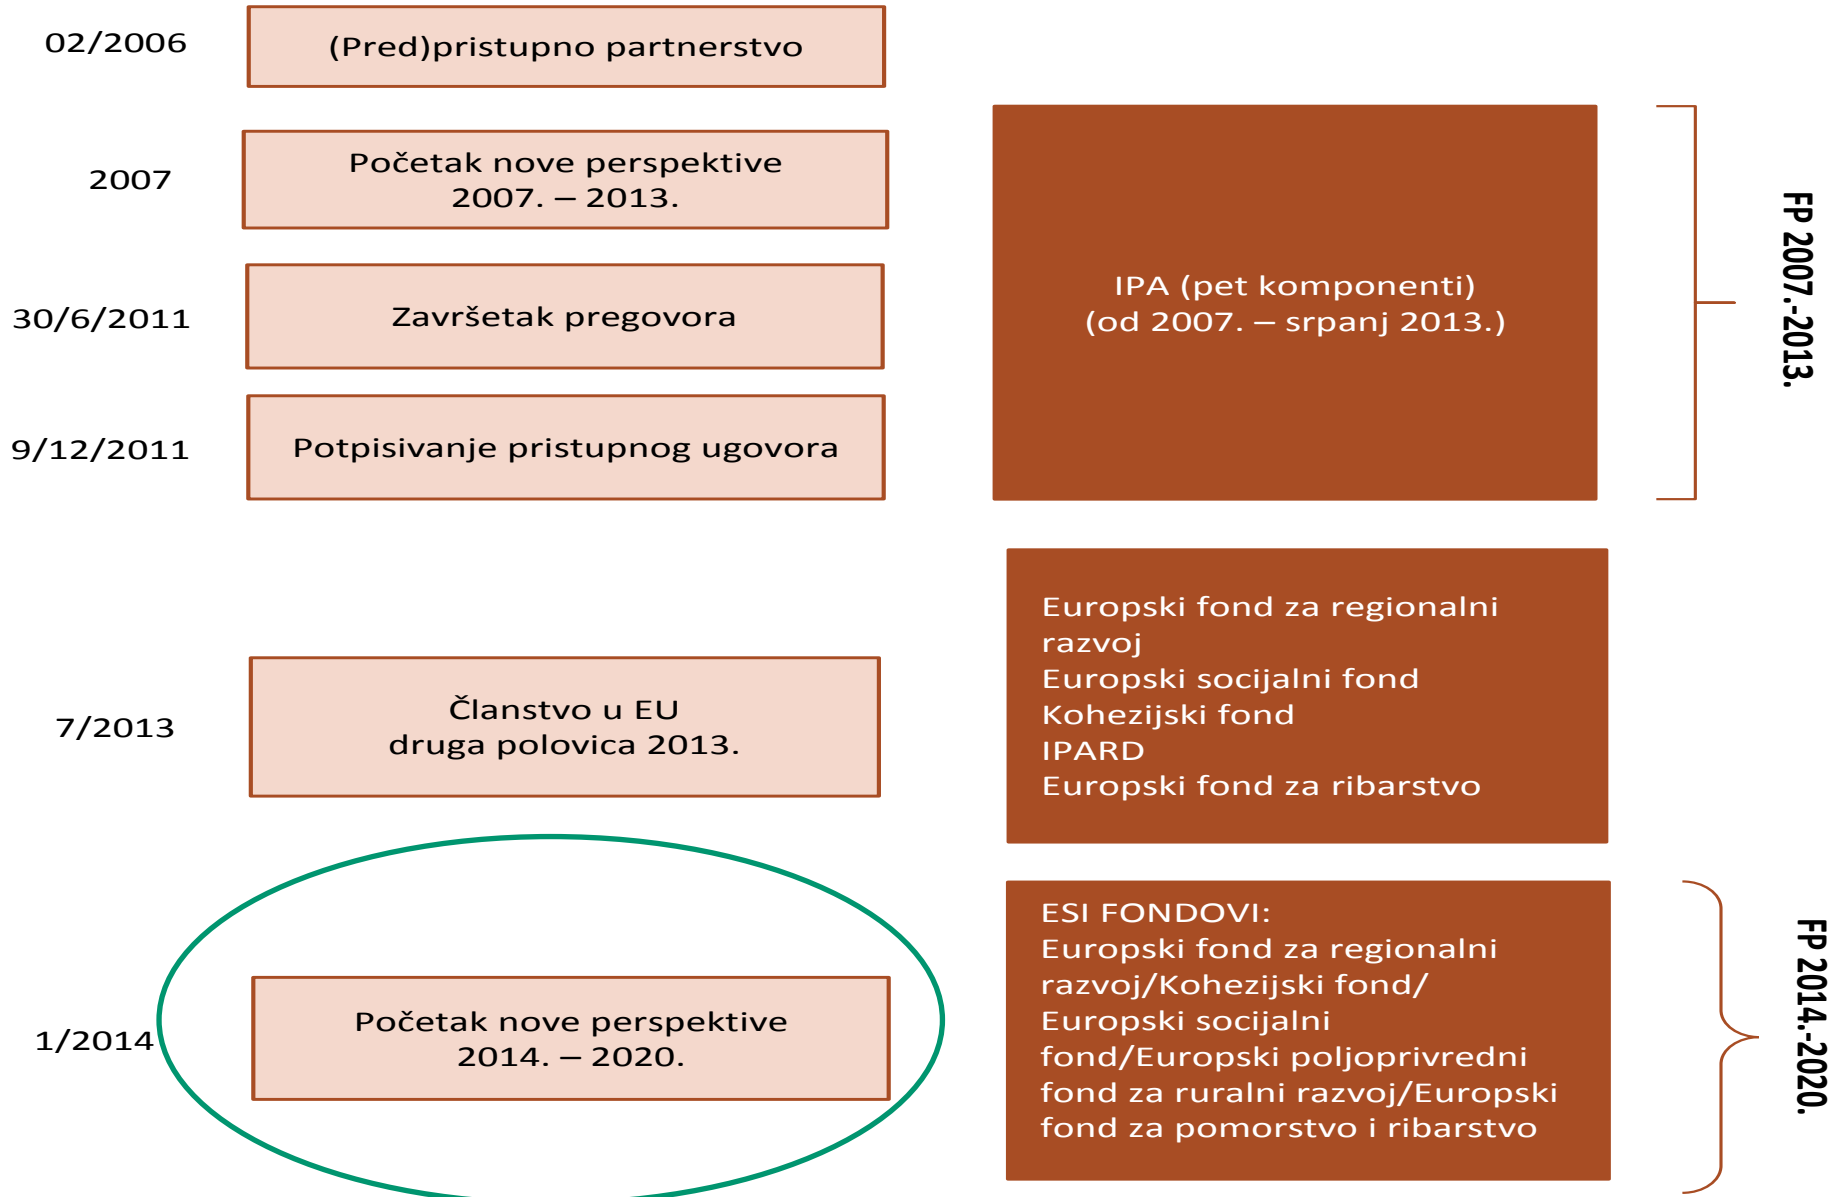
02/2006
(Pred)pristupno partnerstvo

2007
Početak nove perspektive
2007. – 2013.

30/6/2011
Završetak pregovora

9/12/2011
Potpisivanje pristupnog ugovora

IPA (pet komponenti)
(od 2007. – srpanj 2013.)

FP 2007.-2013.

Europski fond za regionalni razvoj
Europski socijalni fond
Kohezijski fond
IPARD
Europski fond za ribarstvo

7/2013
Članstvo u EU
druga polovica 2013.

1/2014
Početak nove perspektive
2014. – 2020.

ESI FONDOVI:
Europski fond za regionalni razvoj/Kohezijski fond/
Europski socijalni fond/Europski poljoprivredni fond za ruralni razvoj/Europski fond za pomorstvo i ribarstvo

FP 2014.-2020.